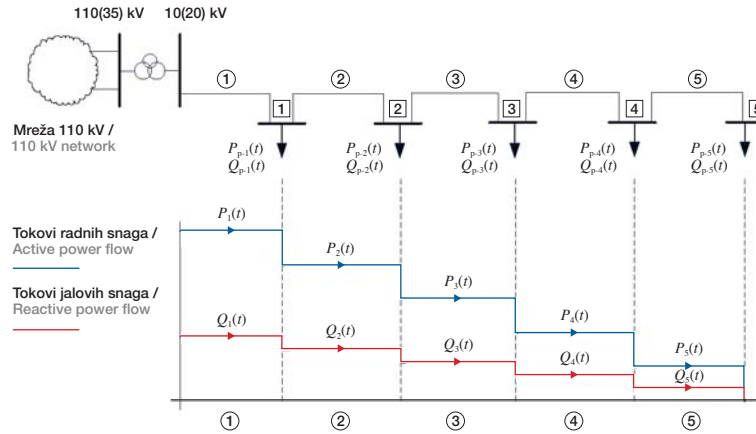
110(35) kV 10(20) kV

Mreža 110 kV /
110 kV network

① ② ③ ④ ⑤

1 2 3 4 5

$P_{P-1}(t)$
$Q_{P-1}(t)$

$P_{P-2}(t)$
$Q_{P-2}(t)$

$P_{P-3}(t)$
$Q_{P-3}(t)$

$P_{P-4}(t)$
$Q_{P-4}(t)$

$P_{P-5}(t)$
$Q_{P-5}(t)$

Tokovi radnih snaga /
Active power flow

Tokovi jalovih snaga /
Reactive power flow

$P_1(t)$ $P_2(t)$ $P_3(t)$ $P_4(t)$ $P_5(t)$

$Q_1(t)$ $Q_2(t)$ $Q_3(t)$ $Q_4(t)$ $Q_5(t)$

① ② ③ ④ ⑤